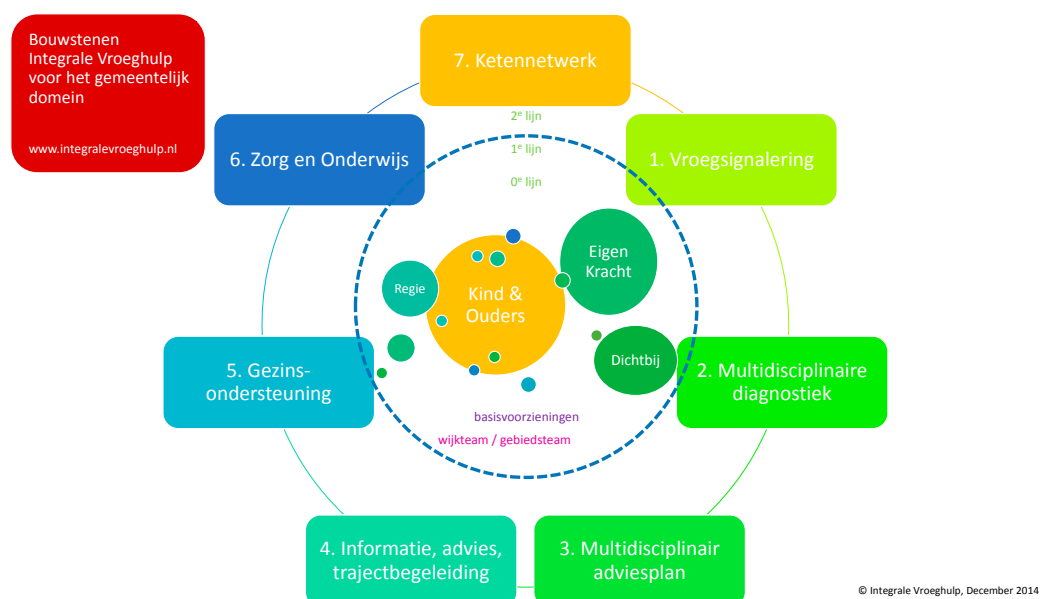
Bouwstenen Integrale Vroeghulp voor het gemeentelijk domein

www.integralevroeghulp.nl

7. Ketennetwerk

$2^e$ lijn

$1^e$ lijn

$0^e$ lijn

6. Zorg en Onderwijs

1. Vroegsignalering

Eigen Kracht

Regie

Kind & Ouders

Dichtbij

5. Gezins-ondersteuning

2. Multidisciplinaire diagnostiek

basisvoorzieningen

wijkteam / gebiedsteam

4. Informatie, advies, trajectbegeleiding

3. Multidisciplinair adviesplan

© Integrale Vroeghulp, December 2014